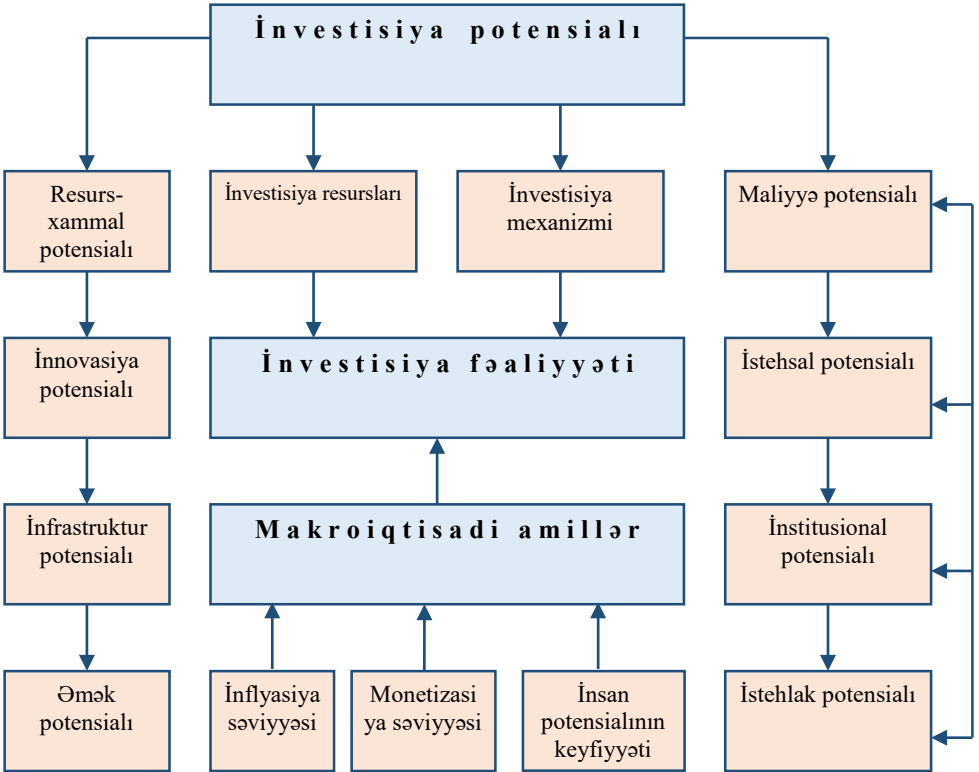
İnvestisiya potensialı

Resurs-xammal potensialı

İnvestisiya resursları

İnvestisiya mexanizmi

Maliyyə potensialı

İnnovasiya potensialı

İnvestisiya fəaliyyəti

İstehsal potensialı

İnfrastruktur potensialı

Makroiqtisadi amillər

İnstitusional potensialı

Əmək potensialı

İnflyasiya səviyyəsi

Monetizasiya səviyyəsi

İnsan potensialının keyfiyyəti

İstehlak potensialı